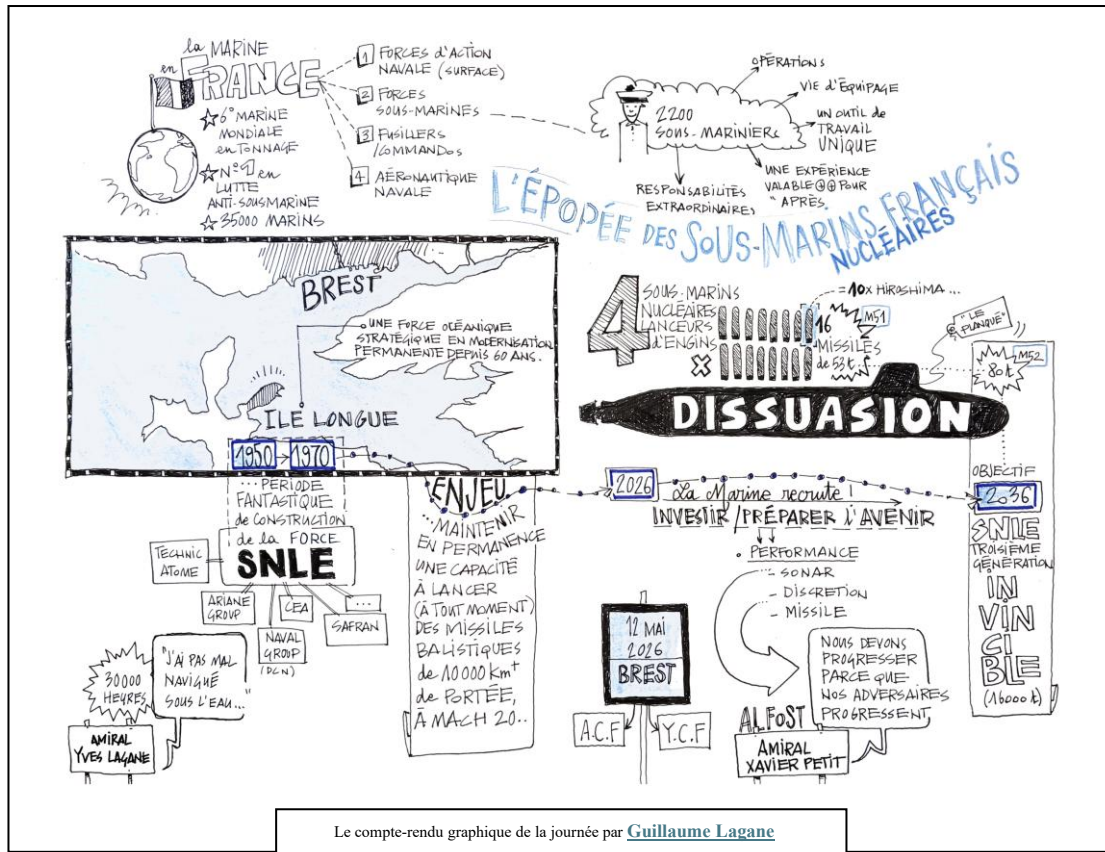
la MARINE en FRANCE

☆6° MARINE MONDIALE en TONNAGE
☆N°1 en LUTTE ANTI-SOUSMARINE
☆35000 MARINS

1 FORCES D'ACTION NAVALE (SURFACE)
2 FORCES SOUS-MARINES
3 FUSILLERS /COMMANDOS
4 AÉRONAUTIQUE NAVALE

2200 SOUS-MARINIERS
OPÉRATIONS
VIE D'ÉQUIPAGE
UN OUTIL de TRAVAIL UNIQUE
UNE EXPÉRIENCE VALABLE @@ POUR "APRÈS"
RESPONSABILITÉS EXTRAORDINAIRES

L'ÉPOPÉE DES SOUS-MARINS FRANÇAIS NUCLÉAIRES

BREST
UNE FORCE OCÉANIQUE STRATÉGIQUE EN MODERNISATION PERMANENTE DEPUIS 60 ANS.
ÎLE LONGUE

4 SOUS-MARINS NUCLÉAIRES LANCEURS D'ENGINS
× 16 M51 MISSILES de 53t
= 10x HIROSHIMA...
"LE PLANQUE"
M52
80t
DISSUASION

1950 → 1970
... PERIODE FANTASTIQUE de CONSTRUCTION de la FORCE
SNLE
TECHNIC ATOME
ARIANE GROUP
NAVAL GROUP (DCN)
CEA
SAFRAN
...

ENJEU
... MAINTENIR EN PERMANENCE UNE CAPACITÉ À LANCER (À TOUT MOMENT) DES MISSILES BALISTIQUES de 10000 Km+ de PORTÉE, À MACH 20..

2026 La Marine recrute !
INVESTIR / PRÉPARER L'AVENIR
• PERFORMANCE
- SONAR
- DISCRÉTION
- MISSILE

OBJECTIF 2036
SNLE TROISIÈME GÉNÉRATION
IN VIN CI BLE
(16000 t)

30000 HEURES
"J'AI PAS MAL NAVIGUÉ SOUS L'EAU..."
AMIRAL YVES LAGANE

12 MAI 2026 BREST
A.C.F
Y.C.F

NOUS DEVONS PROGRESSER PARCE QUE NOS ADVERSAIRES PROGRESSENT
ALFOST
AMIRAL XAVIER PETIT

Le compte-rendu graphique de la journée par Guillaume Lagane